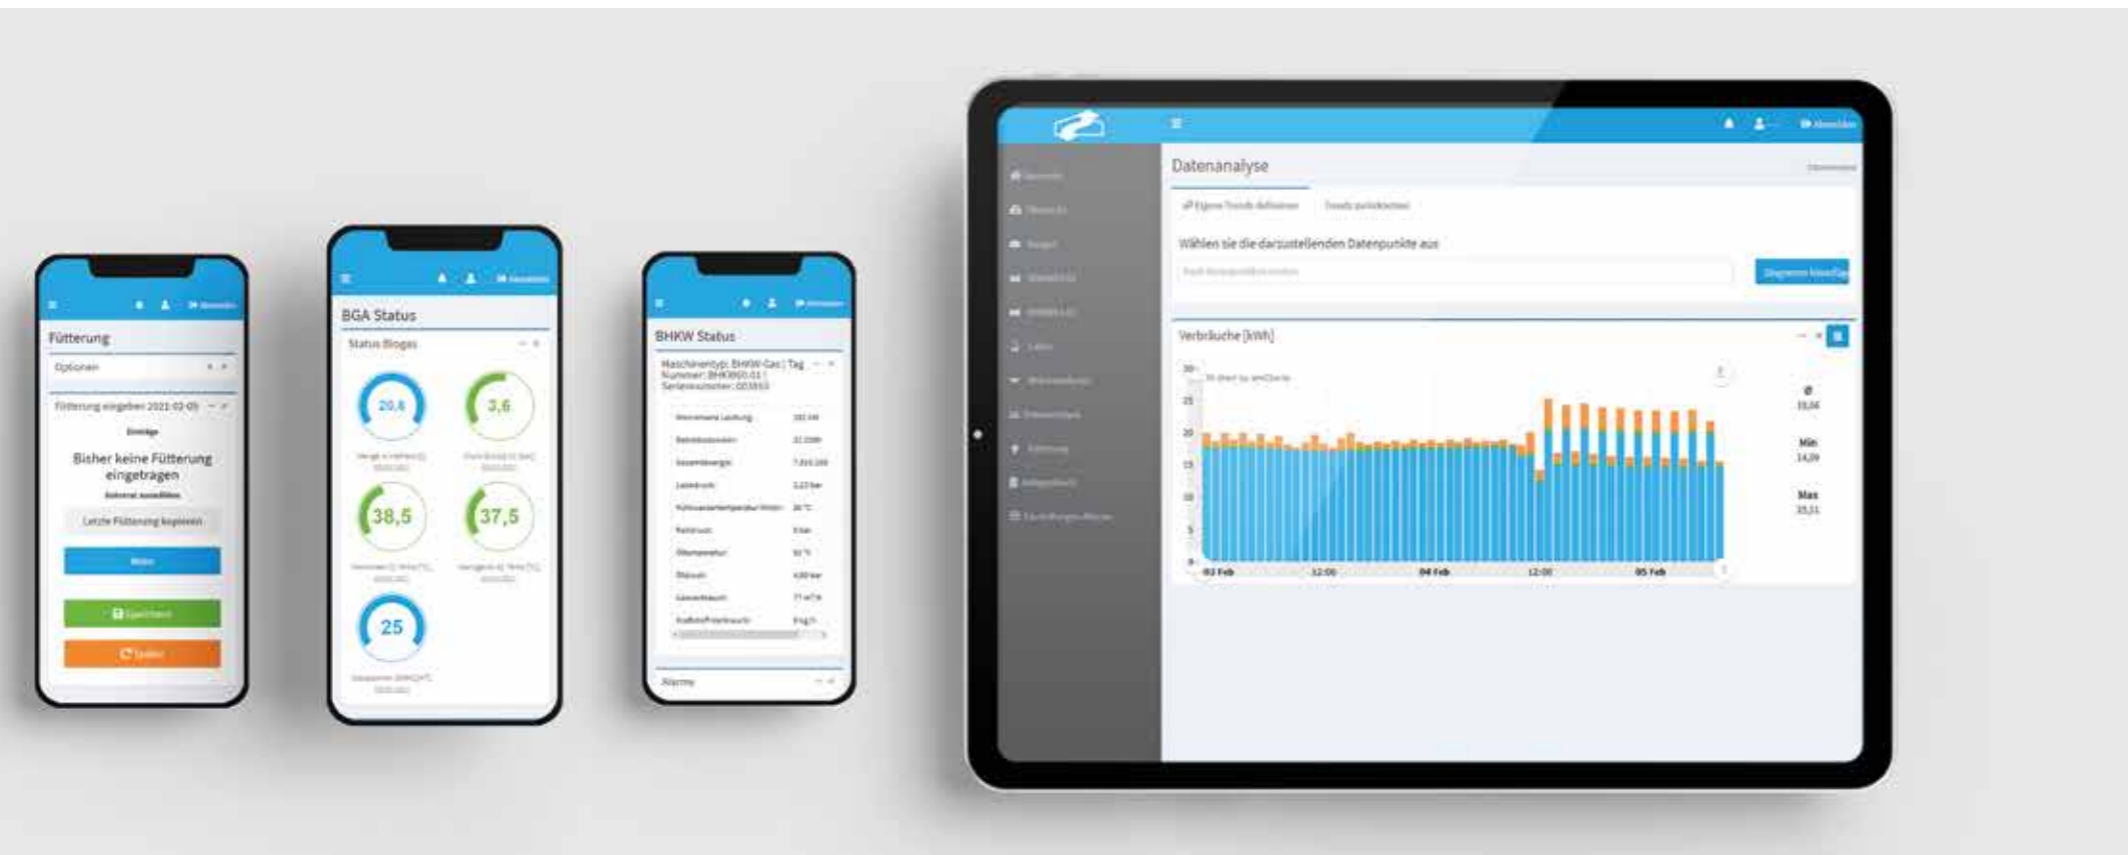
Fütterung

Optionen

Fütterung eingeben 2021-02-05

Bisher keine Fütterung eingetragen

Letzte Fütterung kopieren

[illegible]

Speichern

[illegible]

BGA Status

Status Biogas

20,6

3,6

38,5

37,5

25

BHKW Status

Maschinentyp: BHKW Gas | Tag
Nummer: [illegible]
Seriennummer: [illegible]

Alarme

Datenanalyse

Eigene Trends definieren

Trends zurücksetzen

Wählen sie die darzustellenden Datenpunkte aus

Verbräuche [kWh]

30
25
20
15
10
5
0

03 Feb
12:00
04 Feb
12:00
05 Feb

Ø
Min
Max